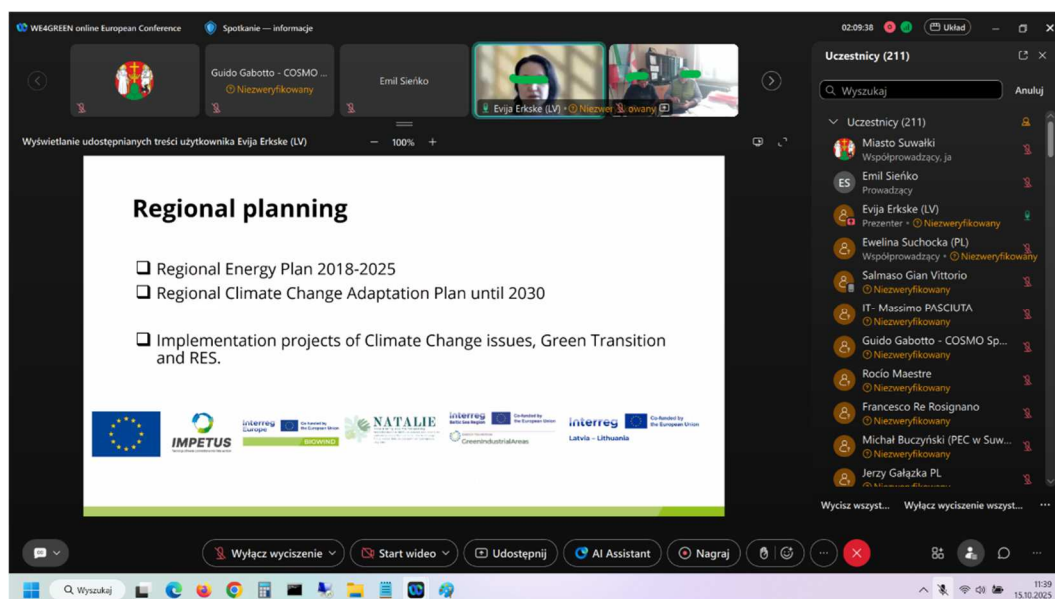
WE4GREEN online European Conference Spotkanie — informacje 02:09:38 Układ

Guido Gabotto - COSMO ... Niezweryfikowany

Emil Sieńko

Evija Erkske (LV) • Niezweryfikowany

Wyświetlanie udostępnianych treści użytkownika Evija Erkske (LV) − 100% +

Regional planning

❑ Regional Energy Plan 2018-2025
❑ Regional Climate Change Adaptation Plan until 2030

❑ Implementation projects of Climate Change issues, Green Transition and RES.

IMPETUS

Interreg Europe Co-funded by the European Union BIOWIND

NATALIE

Interreg Baltic Sea Region Co-funded by the European Union GreenIndustrialAreas

Interreg Co-funded by the European Union Latvia – Lithuania

Uczestnicy (211)

Wyszukaj Anuluj

Uczestnicy (211)

Miasto Suwałki
Współprowadzący, ja

ES Emil Sieńko
Prowadzący

Evija Erkske (LV)
Prezenter • Niezweryfikowany

Ewelina Suchocka (PL)
Współprowadzący • Niezweryfikowany

Salmaso Gian Vittorio
Niezweryfikowany

IT- Massimo PASCIUTA
Niezweryfikowany

Guido Gabotto - COSMO Sp...
Niezweryfikowany

Rocío Maestre
Niezweryfikowany

Francesco Re Rosignano
Niezweryfikowany

Michał Buczyński (PEC w Suw...
Niezweryfikowany

Jerzy Gałązka PL
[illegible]

Wycisz wszyst... Wyłącz wyciszenie wszyst...

Wyłącz wyciszenie Start wideo Udostępnij AI Assistant Nagraj

Wyszukaj

11:39
15.10.2025